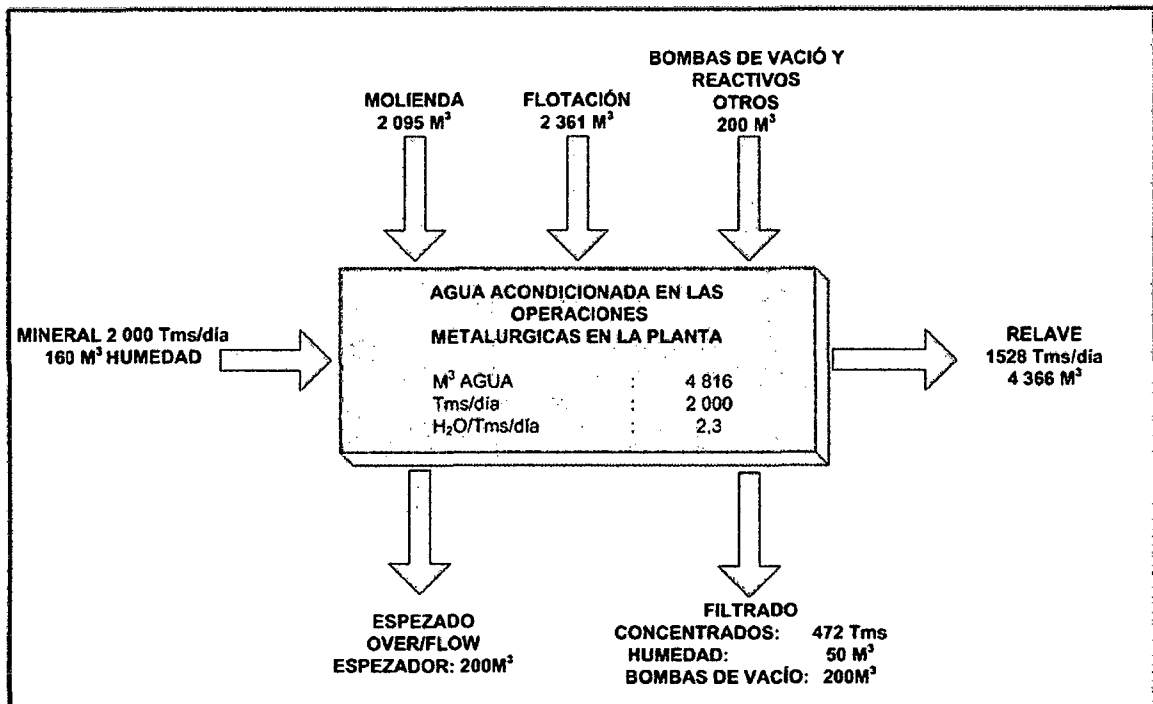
MOLIENDA
2 095 $M^3$

FLOTACIÓN
2 361 $M^3$

BOMBAS DE VACIÓ Y
REACTIVOS
OTROS
200 $M^3$

MINERAL 2 000 Tms/día
160 $M^3$ HUMEDAD

AGUA ACONDICIONADA EN LAS
OPERACIONES
METALURGICAS EN LA PLANTA

| | | |
|---|---|---|
| $M^3$ AGUA | : | 4 816 |
| Tms/día | : | 2 000 |
| $H_2O$/Tms/día | : | 2,3 |

RELAVE
1528 Tms/día
4 366 $M^3$

ESPEZADO
OVER/FLOW
ESPEZADOR: 200$M^3$

FILTRADO
CONCENTRADOS: 472 Tms
HUMEDAD: 50 $M^3$
BOMBAS DE VACÍO: 200$M^3$